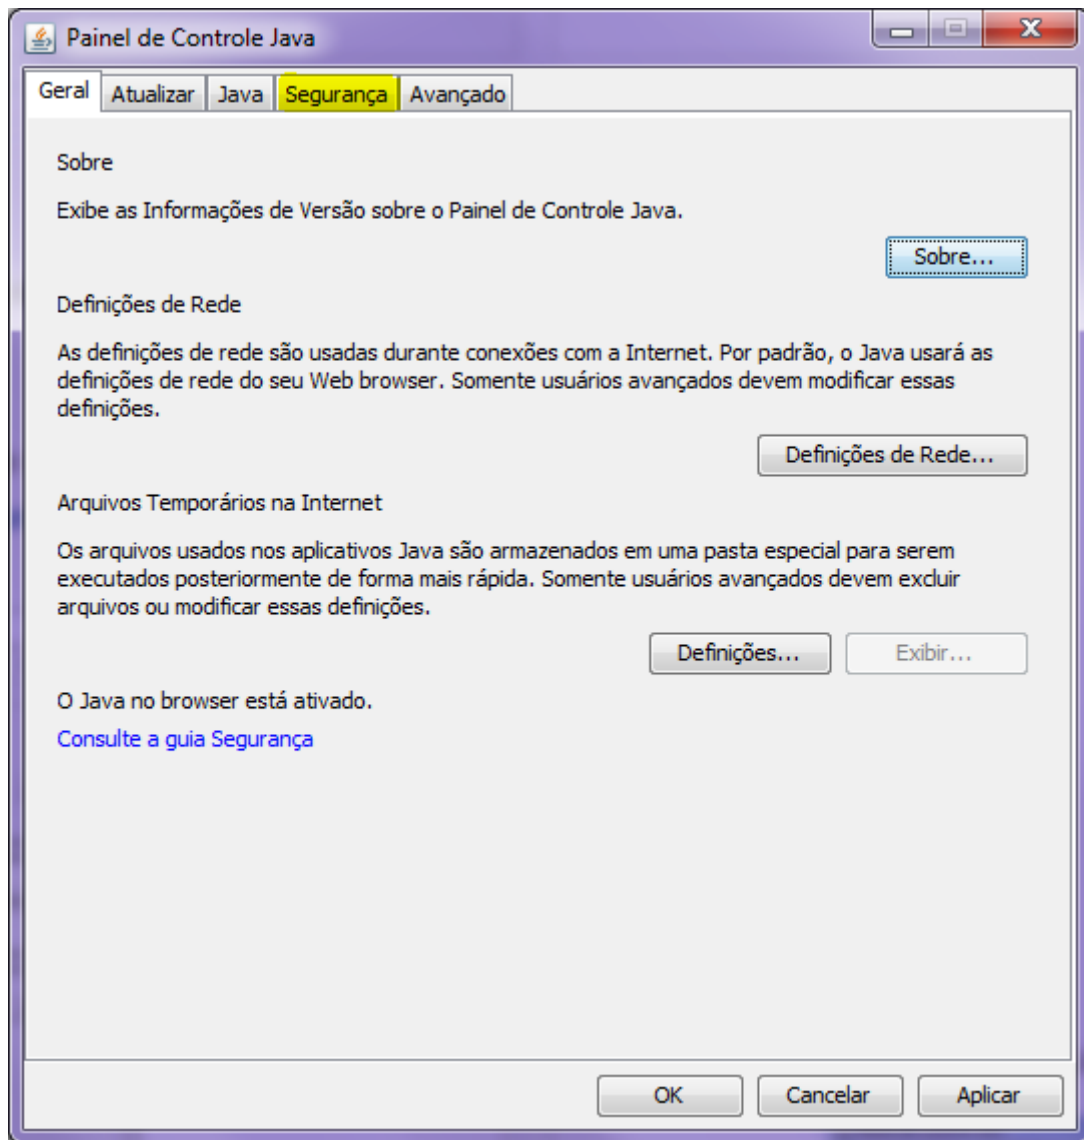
Painel de Controle Java

Geral | Atualizar | Java | Segurança | Avançado

Sobre

Exibe as Informações de Versão sobre o Painel de Controle Java.

Sobre...

Definições de Rede

As definições de rede são usadas durante conexões com a Internet. Por padrão, o Java usará as definições de rede do seu Web browser. Somente usuários avançados devem modificar essas definições.

Definições de Rede...

Arquivos Temporários na Internet

Os arquivos usados nos aplicativos Java são armazenados em uma pasta especial para serem executados posteriormente de forma mais rápida. Somente usuários avançados devem excluir arquivos ou modificar essas definições.

Definições... | Exibir...

O Java no browser está ativado.

Consulte a guia Segurança

OK | Cancelar | Aplicar